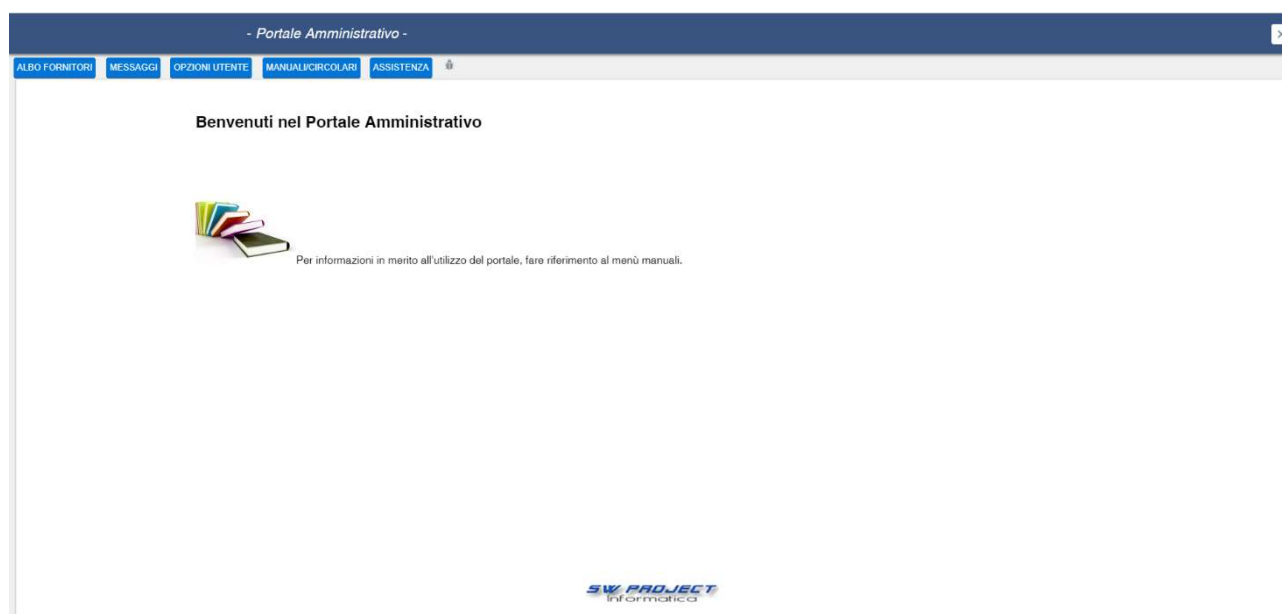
- Portale Amministrativo -

ALBO FORNITORI MESSAGGI OPZIONI UTENTE MANUALI/CIRCOLARI ASSISTENZA

Benvenuti nel Portale Amministrativo

Per informazioni in merito all'utilizzo del portale, fare riferimento al menù manuali.

SW PROJECT
Informatica